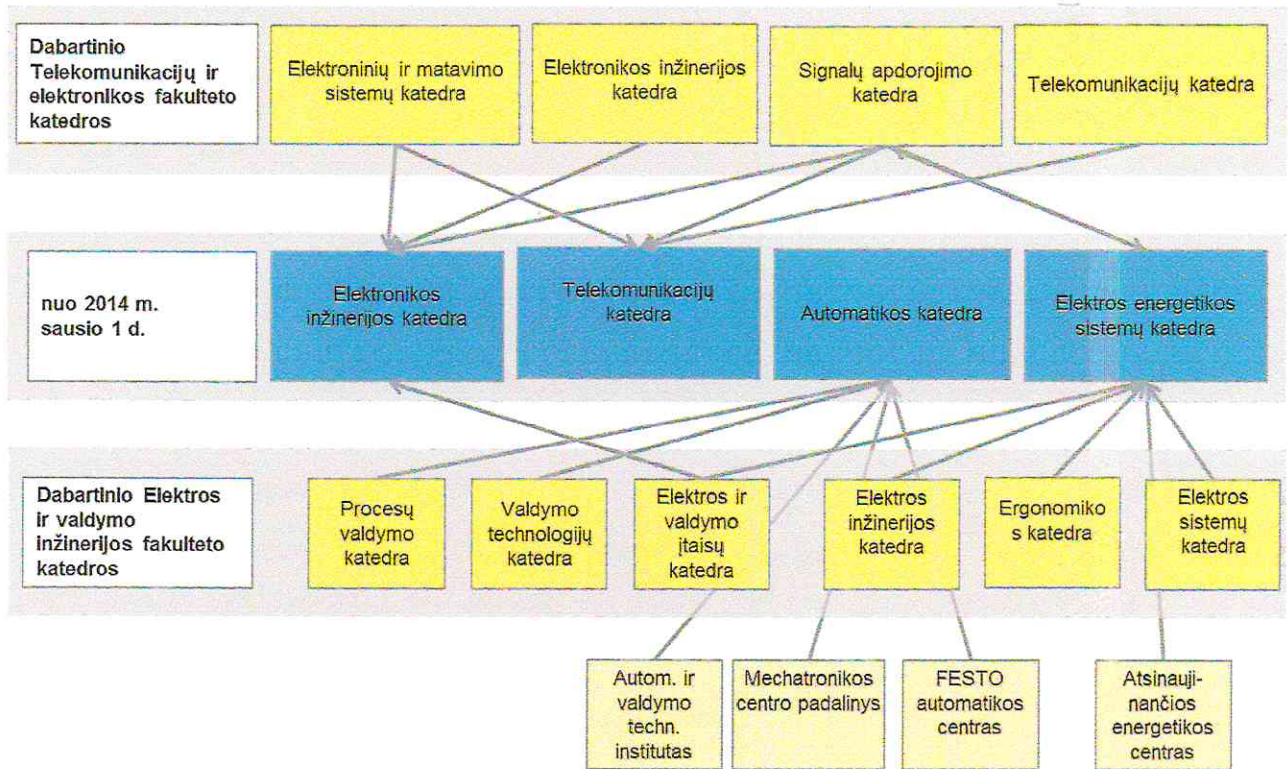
Dabartinio Telekomunikacijų ir elektronikos fakulteto katedros

Elektroninių ir matavimo sistemų katedra

Elektronikos inžinerijos katedra

Signalų apdorojimo katedra

Telekomunikacijų katedra

nuo 2014 m. sausio 1 d.

Elektronikos inžinerijos katedra

Telekomunikacijų katedra

Automatikos katedra

Elektros energetikos sistemų katedra

Dabartinio Elektros ir valdymo inžinerijos fakulteto katedros

Procesų valdymo katedra

Valdymo technologijų katedra

Elektros ir valdymo įtaisų katedra

Elektros inžinerijos katedra

Ergonomiko s katedra

Elektros sistemų katedra

Autom. ir valdymo techn. institutas

Mechatronikos centro padalinys

FESTO automatikos centras

Atsinaujinančios energetikos centras